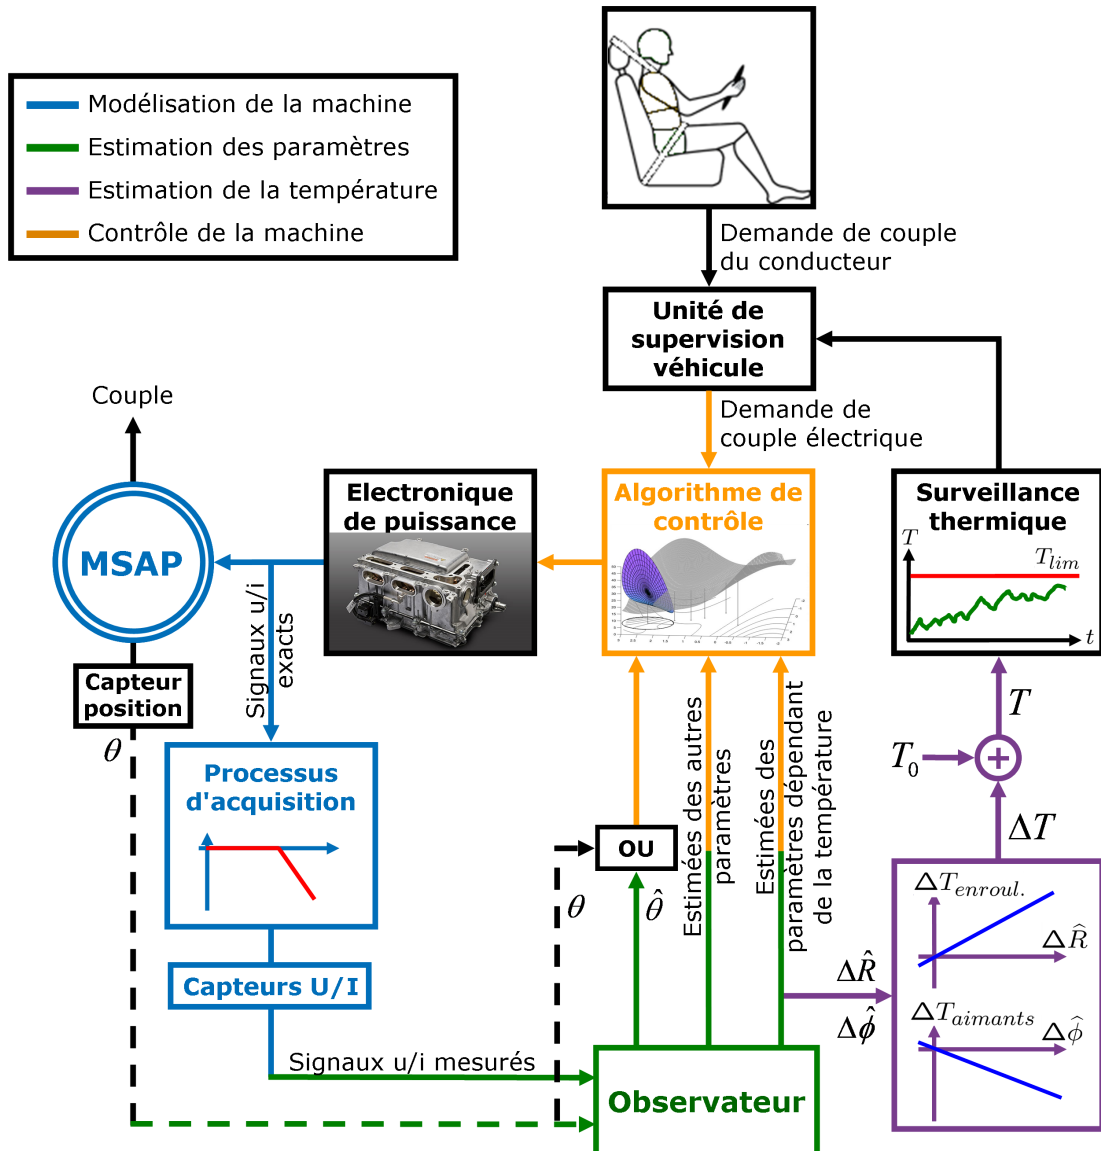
Modélisation de la machine
Estimation des paramètres
Estimation de la température
Contrôle de la machine

Demande de couple du conducteur

Unité de supervision véhicule

Couple

Demande de couple électrique

MSAP

Electronique de puissance

Algorithme de contrôle

Surveillance thermique

$T$
$T_{lim}$
$t$

Signaux u/i exacts

Capteur position

$\theta$

Processus d'acquisition

Capteurs U/I

Signaux u/i mesurés

OU

$\theta$

$\hat{\theta}$

Estimées des autres paramètres

Estimées des paramètres dépendant de la température

$T$

$T_0$

$\Delta T$

$\Delta T_{enroul.}$
$\Delta \widehat{R}$

$\Delta \hat{R}$
$\Delta \hat{\phi}$

$\Delta T_{aimants}$
$\Delta \widehat{\phi}$

Observateur